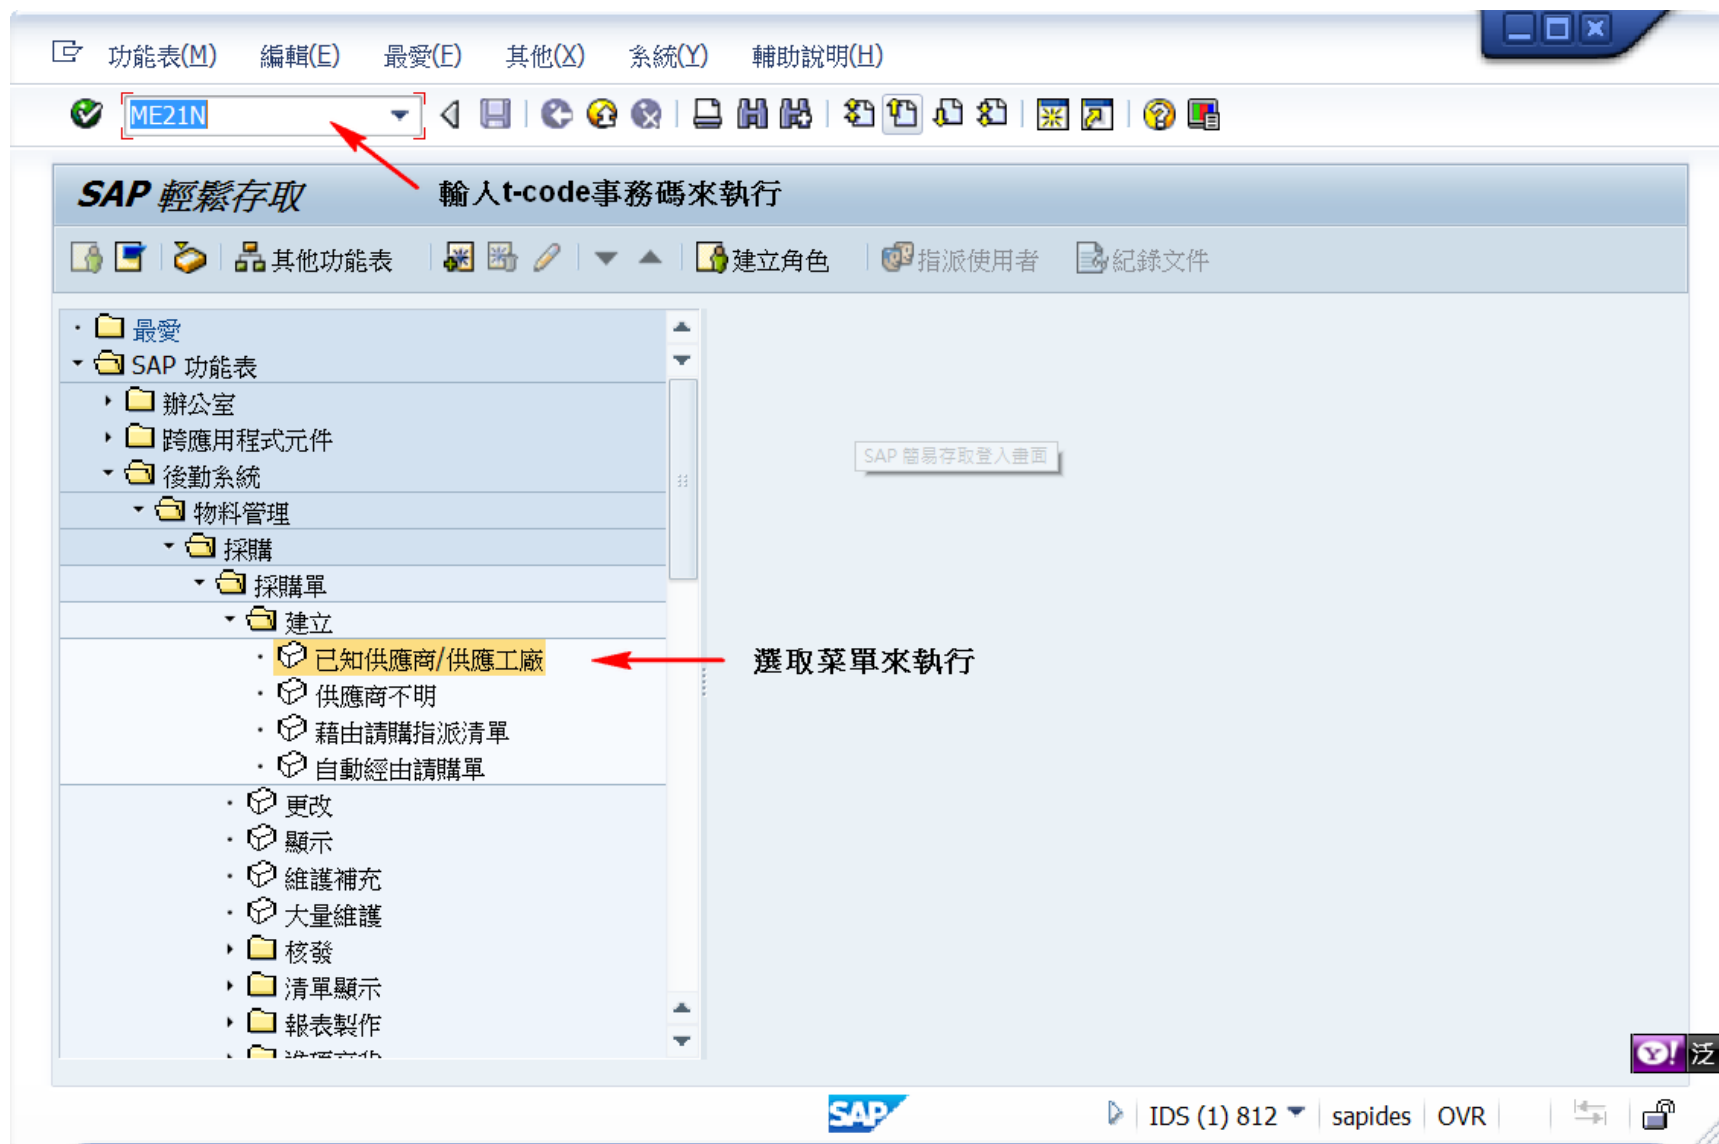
功能表(M) 編輯(E) 最愛(F) 其他(X) 系統(Y) 輔助說明(H)

ME21N

SAP 輕鬆存取

輸入t-code事務碼來執行

其他功能表 建立角色 指派使用者 紀錄文件

最愛
SAP 功能表
辦公室
跨應用程式元件
後勤系統
物料管理
採購
採購單
建立
已知供應商/供應工廠
供應商不明
藉由請購指派清單
自動經由請購單
更改
顯示
維護補充
大量維護
核發
清單顯示
報表製作
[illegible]

選取菜單來執行

SAP 簡易存取登入畫面

泛

SAP

IDS (1) 812 sapides OVR